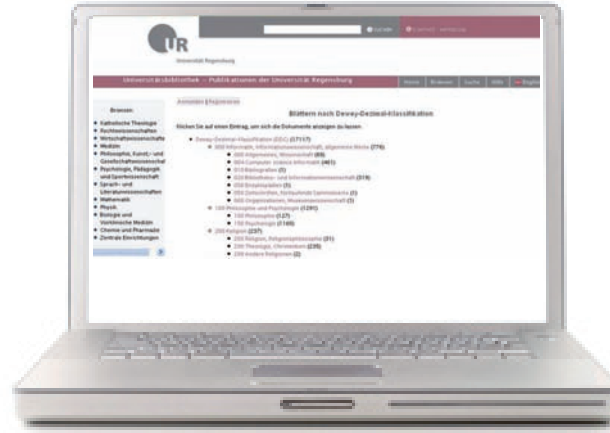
UR
Universität Regensburg

Suchen

Kontakt | Impressum

Universitätsbibliothek – Publikationen der Universität Regensburg

Home | Browsen | Suche | Hilfe | English

Browsen

Katholische Theologie
Rechtswissenschaften
Wirtschaftswissenschaften
Medizin
Philosophie, Kunst- und Gesellschaftswissenschaften
Psychologie, Pädagogik und Sportwissenschaft
Sprach- und Literaturwissenschaften
Mathematik
Physik
Biologie und Vorklinische Medizin
Chemie und Pharmazie
Zentrale Einrichtungen

Anmelden | Registrieren

Blättern nach Dewey-Dezimal-Klassifikation

Klicken Sie auf einen Eintrag, um sich die Dokumente anzeigen zu lassen:

Dewey-Dezimal-Klassifikation (DDC) (17117)
000 Informatik, Informationswissenschaft, allgemeine Werke (776)
000 Allgemeines, Wissenschaft (88)
004 Computer, Science Informatik (461)
010 Bibliografien (1)
020 Bibliotheks- und Informationswissenschaften (319)
050 Enzyklopädien (1)
070 Zeitschriften, fortlaufende Sammelwerke (1)
060 Organisationen, Museumswissenschaft (1)
100 Philosophie und Psychologie (1291)
100 Philosophie (127)
150 Psychologie (1149)
200 Religion (237)
200 Religion, Religionsphilosophie (31)
230 Theologie, Christentum (235)
290 Andere Religionen (2)